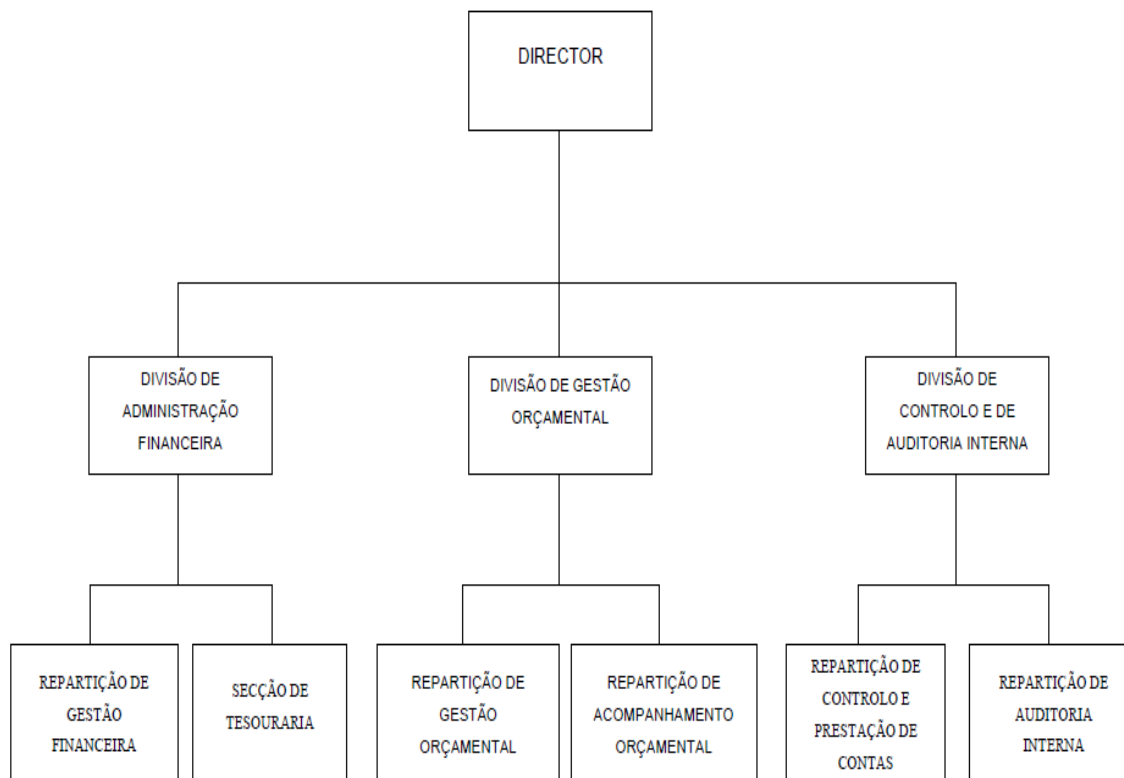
DIRECTOR

DIVISÃO DE ADMINISTRAÇÃO FINANCEIRA

DIVISÃO DE GESTÃO ORÇAMENTAL

DIVISÃO DE CONTROLO E DE AUDITORIA INTERNA

REPARTIÇÃO DE GESTÃO FINANCEIRA

SECÇÃO DE TESOURARIA

REPARTIÇÃO DE GESTÃO ORÇAMENTAL

REPARTIÇÃO DE ACOMPANHAMENTO ORÇAMENTAL

REPARTIÇÃO DE CONTROLO E PRESTAÇÃO DE CONTAS

REPARTIÇÃO DE AUDITORIA INTERNA